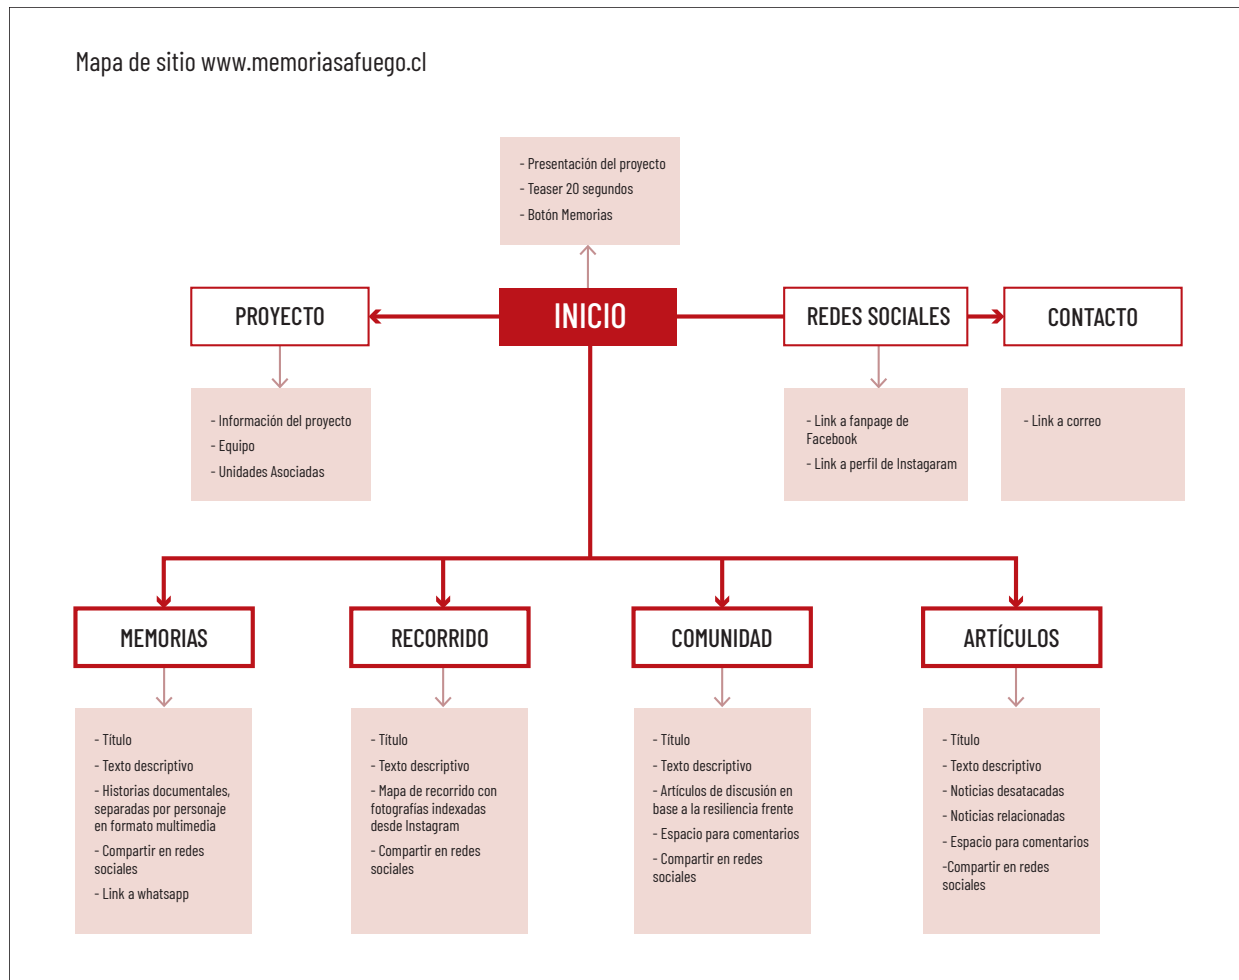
Mapa de sitio www.memoriasafuego.cl

- Presentación del proyecto
- Teaser 20 segundos
- Botón Memorias

PROYECTO

INICIO

REDES SOCIALES

CONTACTO

- Información del proyecto
- Equipo
- Unidades Asociadas

- Link a fanpage de Facebook
- Link a perfil de Instagaram

- Link a correo

MEMORIAS

RECORRIDO

COMUNIDAD

ARTÍCULOS

- Título
- Texto descriptivo
- Historias documentales, separadas por personaje en formato multimedia
- Compartir en redes sociales
- Link a whatsapp

- Título
- Texto descriptivo
- Mapa de recorrido con fotografías indexadas desde Instagram
- Compartir en redes sociales

- Título
- Texto descriptivo
- Artículos de discusión en base a la resiliencia frente
- Espacio para comentarios
- Compartir en redes sociales

- Título
- Texto descriptivo
- Noticias desatacadas
- Noticias relacionadas
- Espacio para comentarios
-Compartir en redes sociales